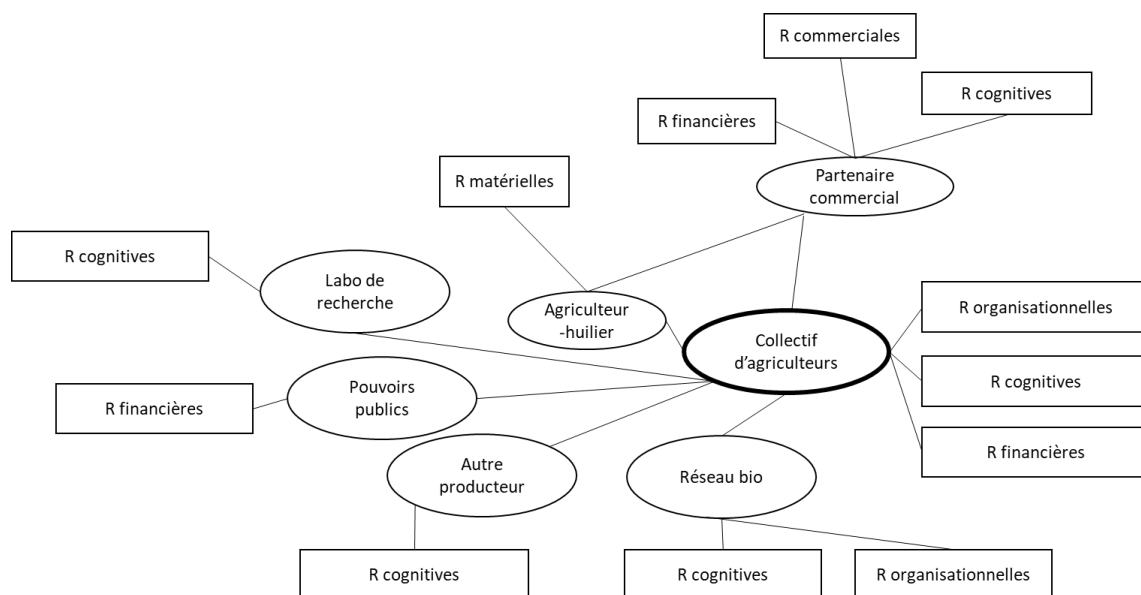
R commerciales

R cognitives

R financières

Partenaire commercial

R matérielles

R cognitives

Labo de recherche

Agriculteur -huilier

Collectif d'agriculteurs

R organisationnelles

R cognitives

R financières

R financières

Pouvoirs publics

Autre producteur

Réseau bio

R cognitives

R cognitives

R organisationnelles